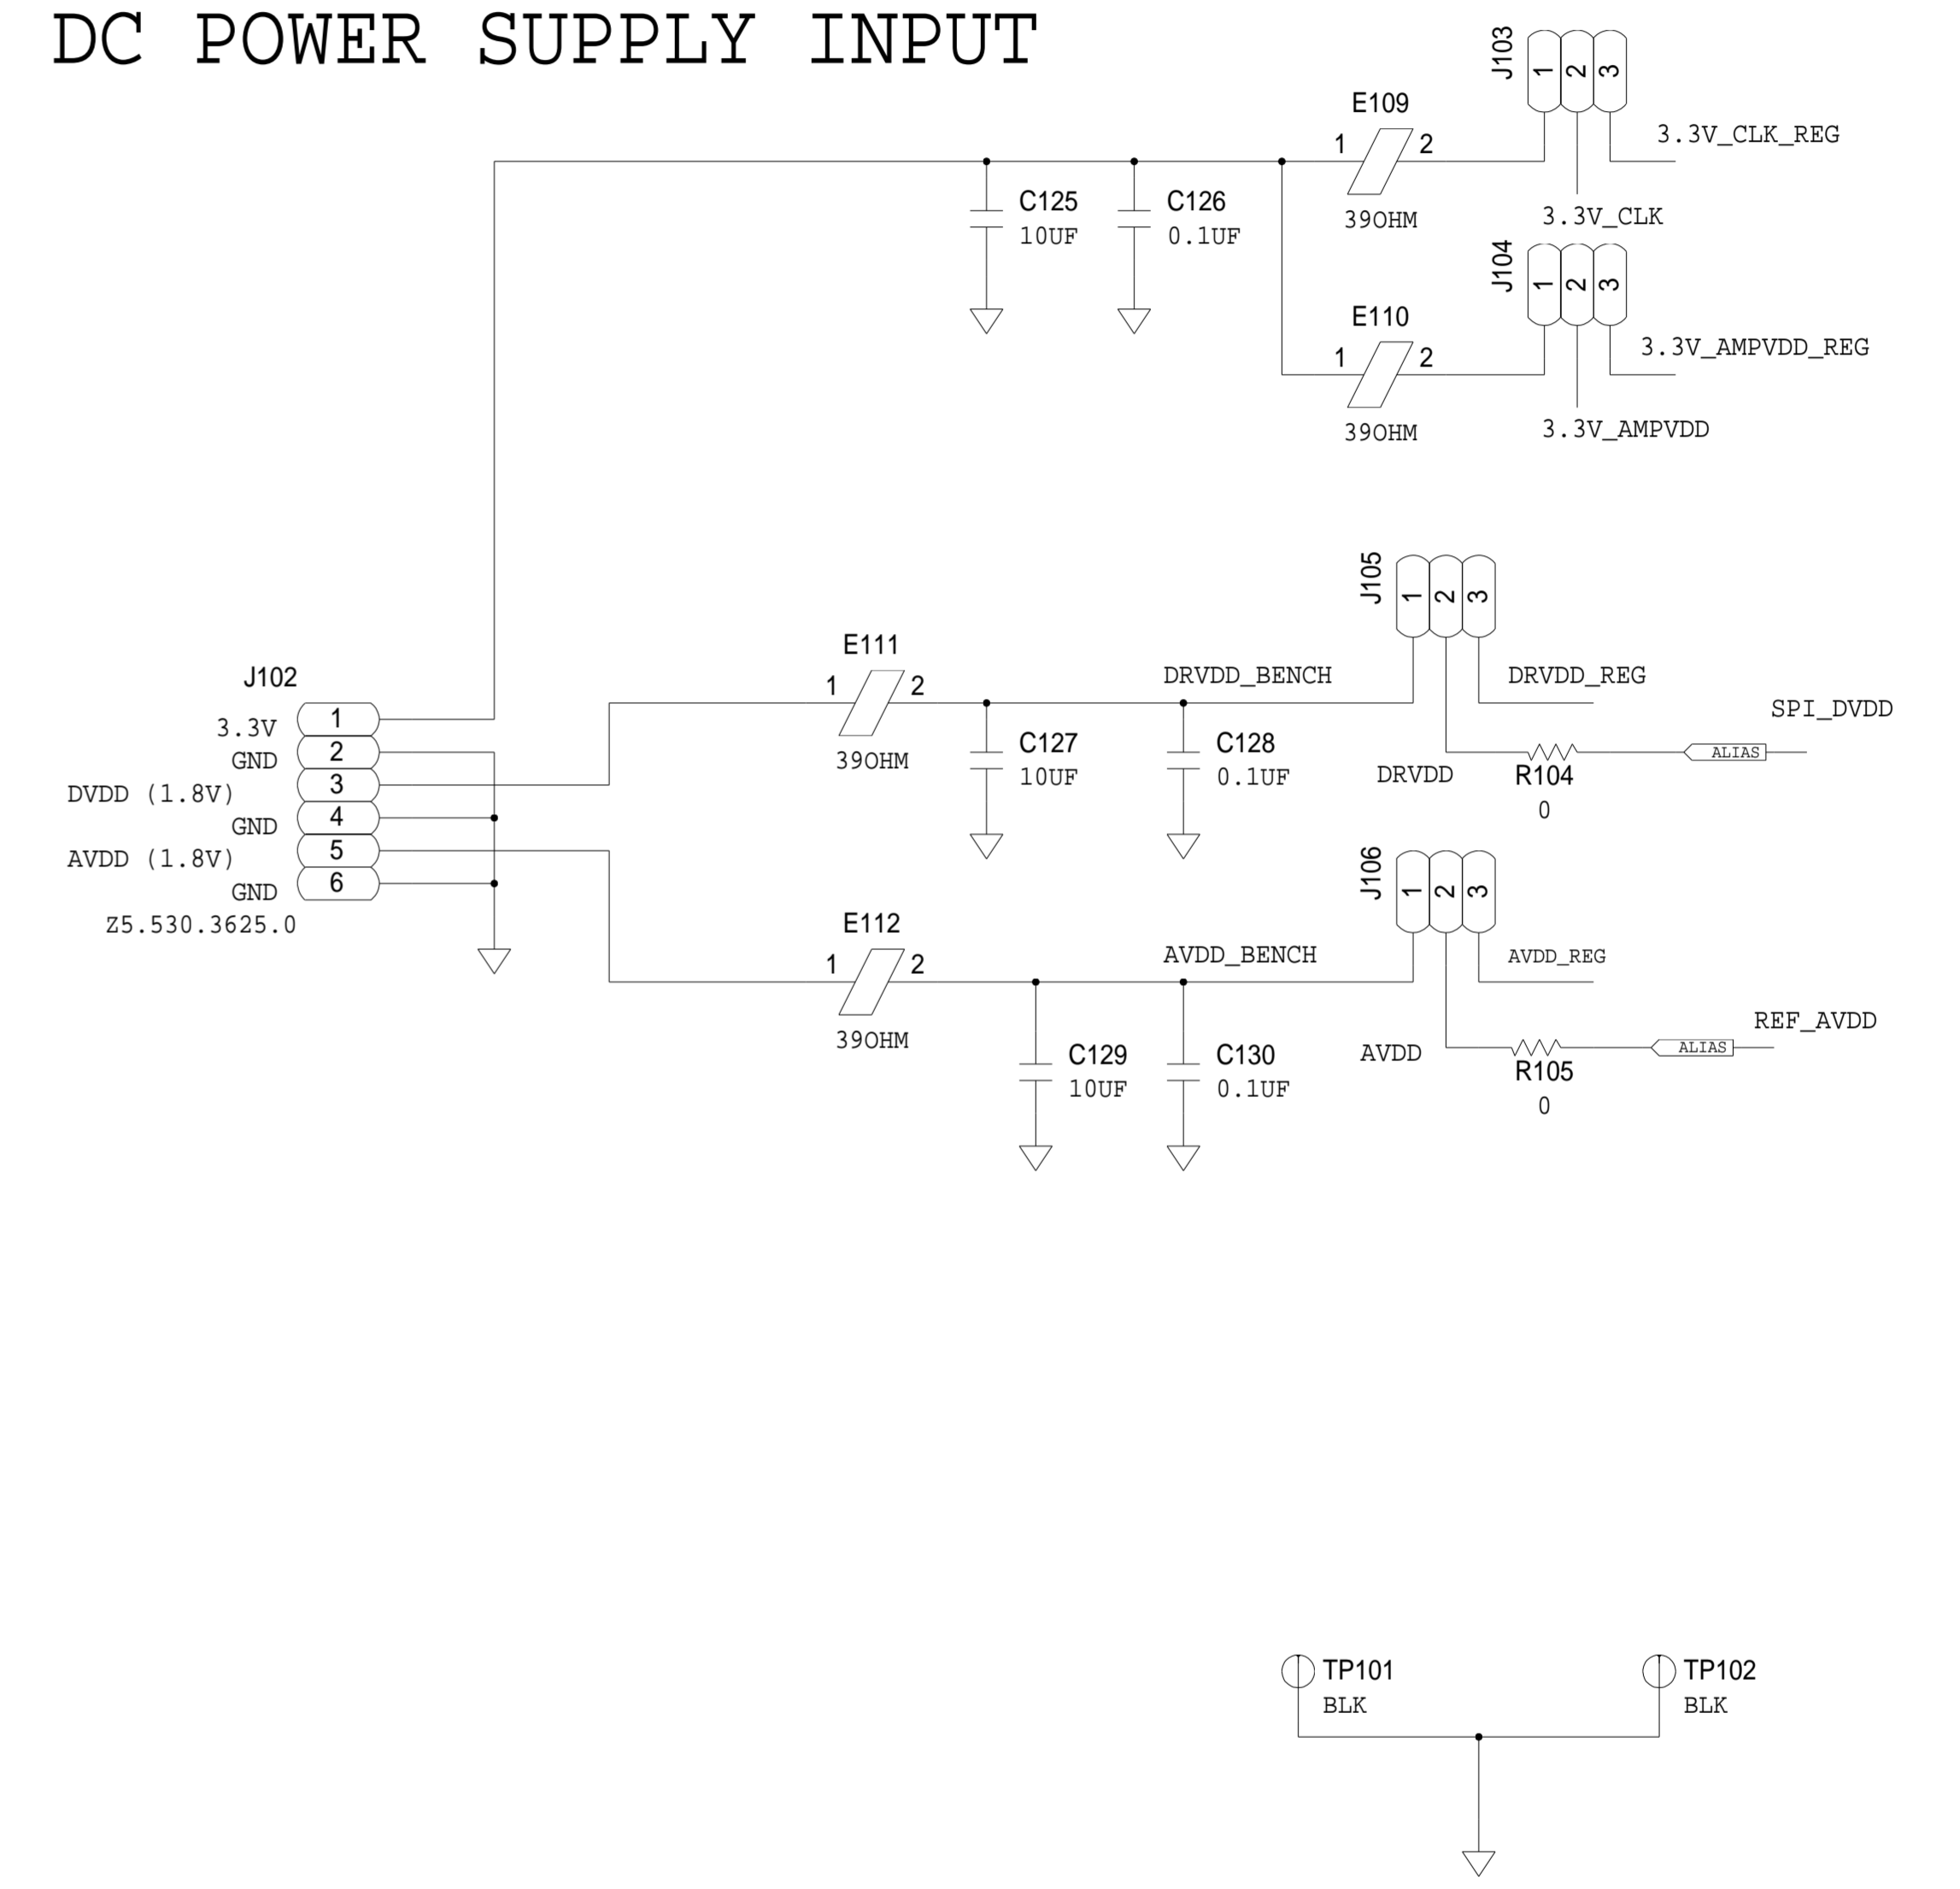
DC POWER SUPPLY INPUT

J103
1 2 3
E109
1 2
39OHM
3.3V_CLK_REG
3.3V_CLK
C125
10UF
C126
0.1UF

J104
1 2 3
E110
1 2
39OHM
3.3V_AMPVDD_REG
3.3V_AMPVDD

J105
1 2 3
E111
1 2
39OHM
DRVDD_BENCH
DRVDD_REG
SPI_DVDD
C127
10UF
C128
0.1UF
DRVDD
R104
0
ALIAS

J102
3.3V 1
GND 2
DVDD (1.8V) 3
GND 4
AVDD (1.8V) 5
GND 6
Z5.530.3625.0

J106
1 2 3
E112
1 2
39OHM
AVDD_BENCH
AVDD_REG
REF_AVDD
C129
10UF
C130
0.1UF
AVDD
R105
0
ALIAS

TP101
BLK
TP102
BLK